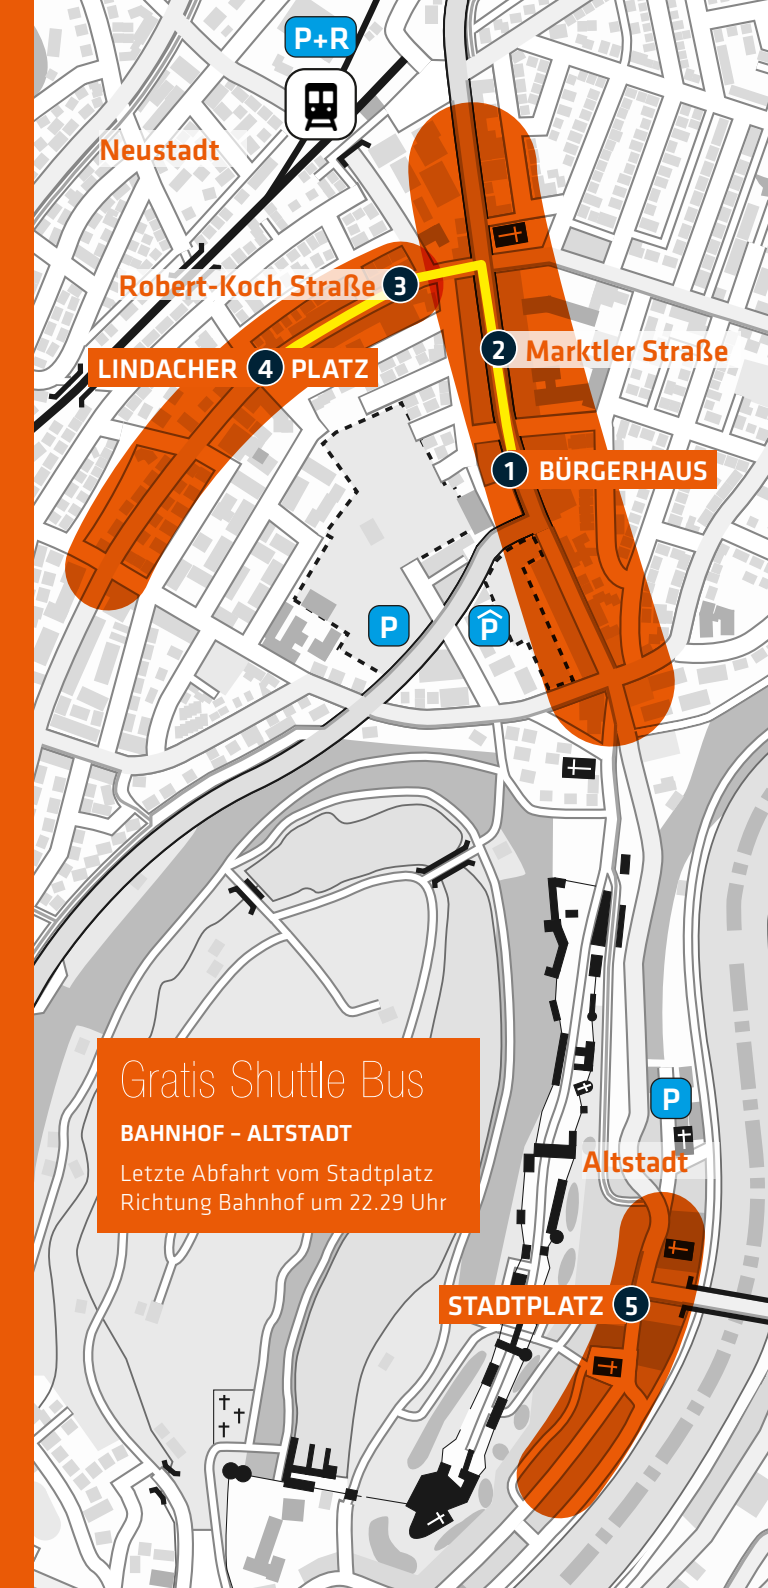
P+R

Neustadt

Robert-Koch Straße 3

LINDACHER 4 PLATZ

2 Marktler Straße

1 BÜRGERHAUS

P

P

Gratis Shuttle Bus

BAHNHOF – ALTSTADT

Letzte Abfahrt vom Stadtplatz Richtung Bahnhof um 22.29 Uhr

P

Altstadt

STADTPLATZ 5